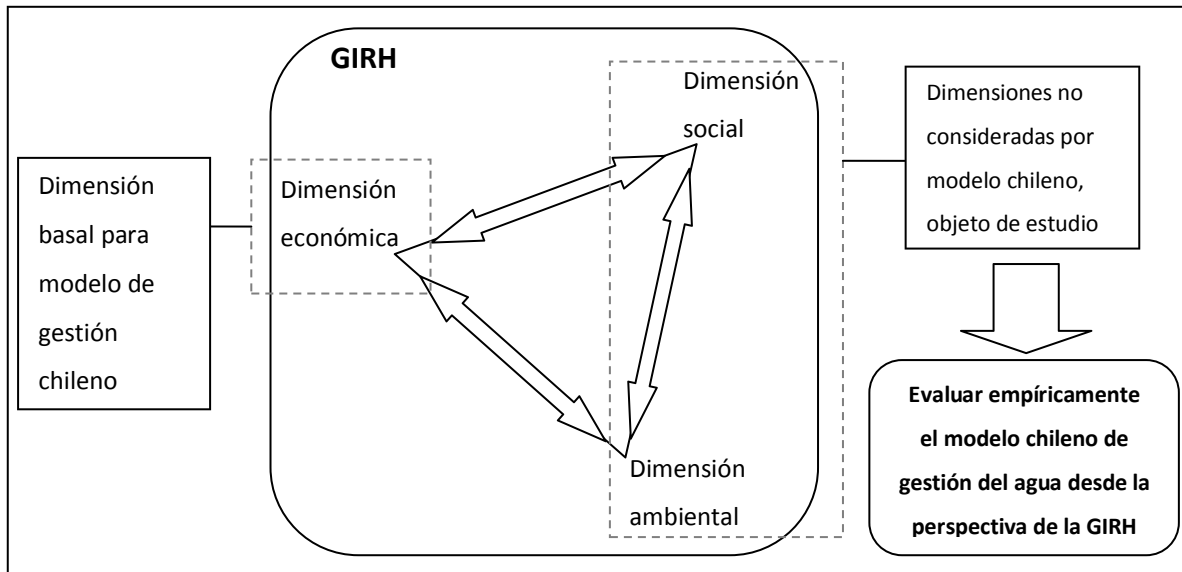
GIRH

Dimensión basal para modelo de gestión chileno

Dimensión económica

Dimensión social

Dimensión ambiental

Dimensiones no consideradas por modelo chileno, objeto de estudio

**Evaluar empíricamente el modelo chileno de gestión del agua desde la perspectiva de la GIRH**